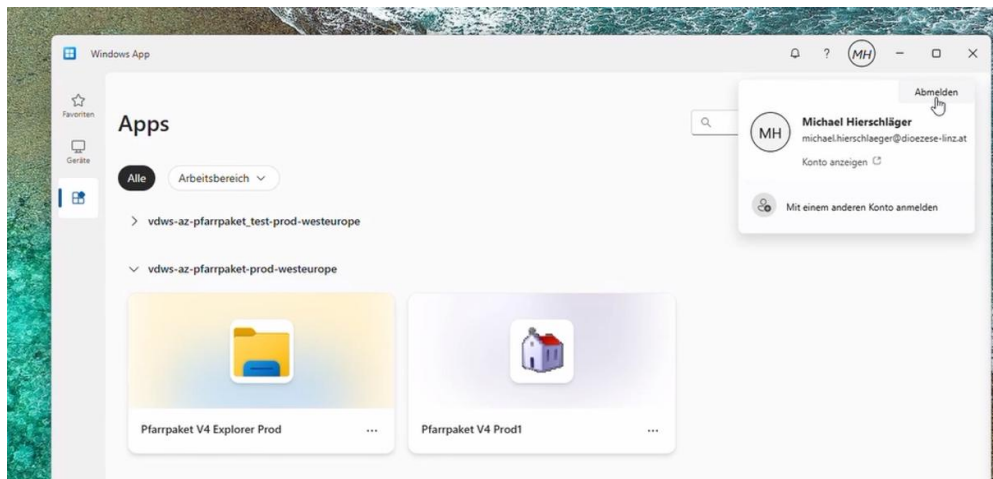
Windows App

MH

Favoriten

Geräte

Apps

Alle

Arbeitsbereich

> vdws-az-pfarrpaket_test-prod-westeurope

vdws-az-pfarrpaket-prod-westeurope

Pfarrpaket V4 Explorer Prod ...

Pfarrpaket V4 Prod1 ...

Abmelden

MH

Michael Hierschläger

michael.hierschlaeger@dioezese-linz.at

Konto anzeigen

Mit einem anderen Konto anmelden